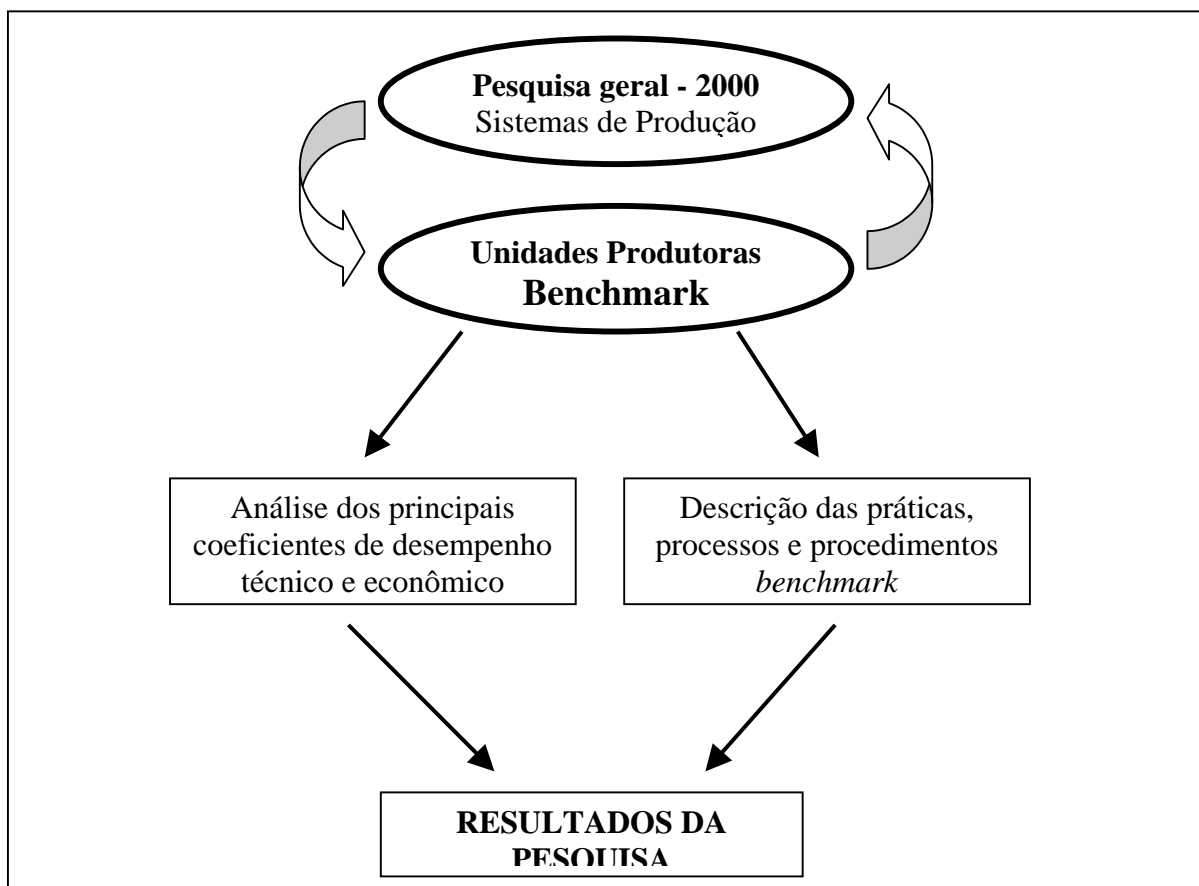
**Pesquisa geral - 2000**
Sistemas de Produção

**Unidades Produtoras**
**Benchmark**

Análise dos principais coeficientes de desempenho técnico e econômico

Descrição das práticas, processos e procedimentos *benchmark*

**RESULTADOS DA PESQUISA**